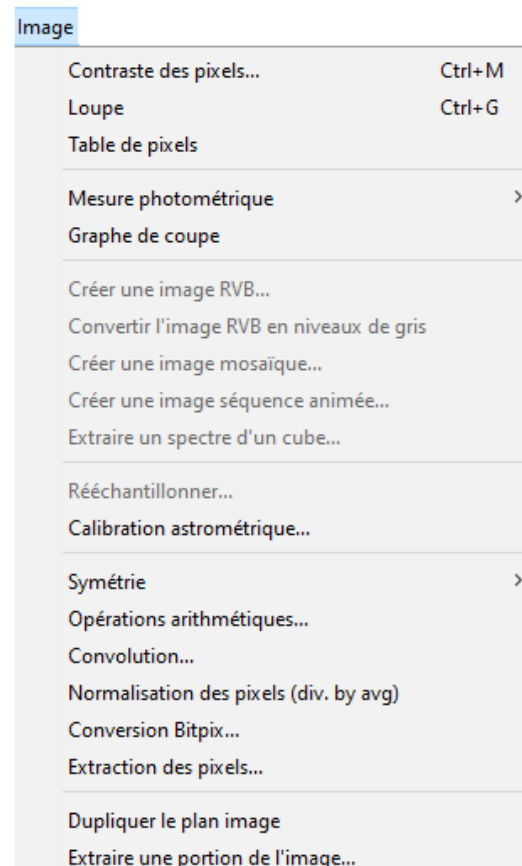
Image

Contraste des pixels... Ctrl+M
Loupe Ctrl+G
Table de pixels

Mesure photométrique
Graphe de coupe

Créer une image RVB...
Convertir l'image RVB en niveaux de gris
Créer une image mosaïque...
Créer une image séquence animée...
Extraire un spectre d'un cube...

Rééchantillonner...
Calibration astrométrique...

Symétrie
Opérations arithmétiques...
Convolution...
Normalisation des pixels (div. by avg)
Conversion Bitpix...
Extraction des pixels...

Dupliquer le plan image
Extraire une portion de l'image...